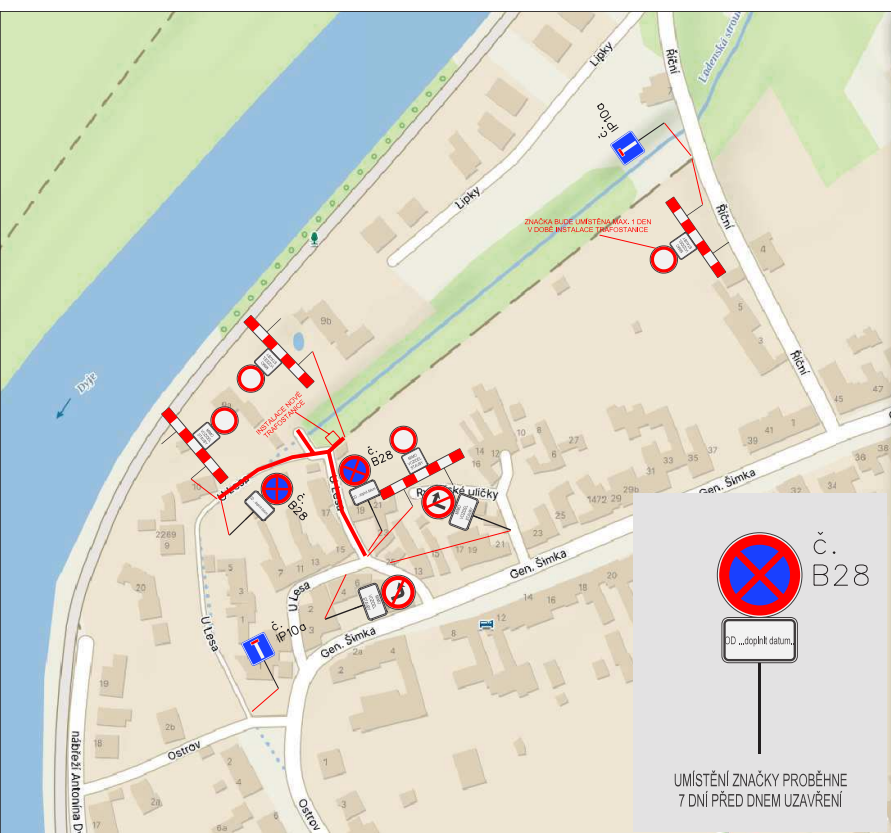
Lipky
Říční
Luděnská strouha
č. IP10a
Lipky
ZNAČKA BUDE UMÍSTĚNA MAX. 1 DEN V DOBĚ INSTALACE TRAFOSTANICE
Říční
Dyje
INSTALACE NOVÉ TRAFOSTANICE
9b
č. B28
U Lesa
č. B28
U Lesa
Rybářské uličky
Gen. Šimka
Gen. Šimka
Gen. Šimka
U Lesa
č. IP10a
U Lesa
Ostrov
Ostrov
nábřeží Antonína D
2269
20
19
18
2b
2a
6a
5
4
3
2
1
10
14
16
17
19
21
23
25
27
29b
31
33
35
37
39
41
43
45
47
1472
12
8
36
38
č. B28
DD ...doplnit datum.
UMÍSTĚNÍ ZNAČKY PROBĚHNE 7 DNÍ PŘED DNEM UZAVŘENÍ